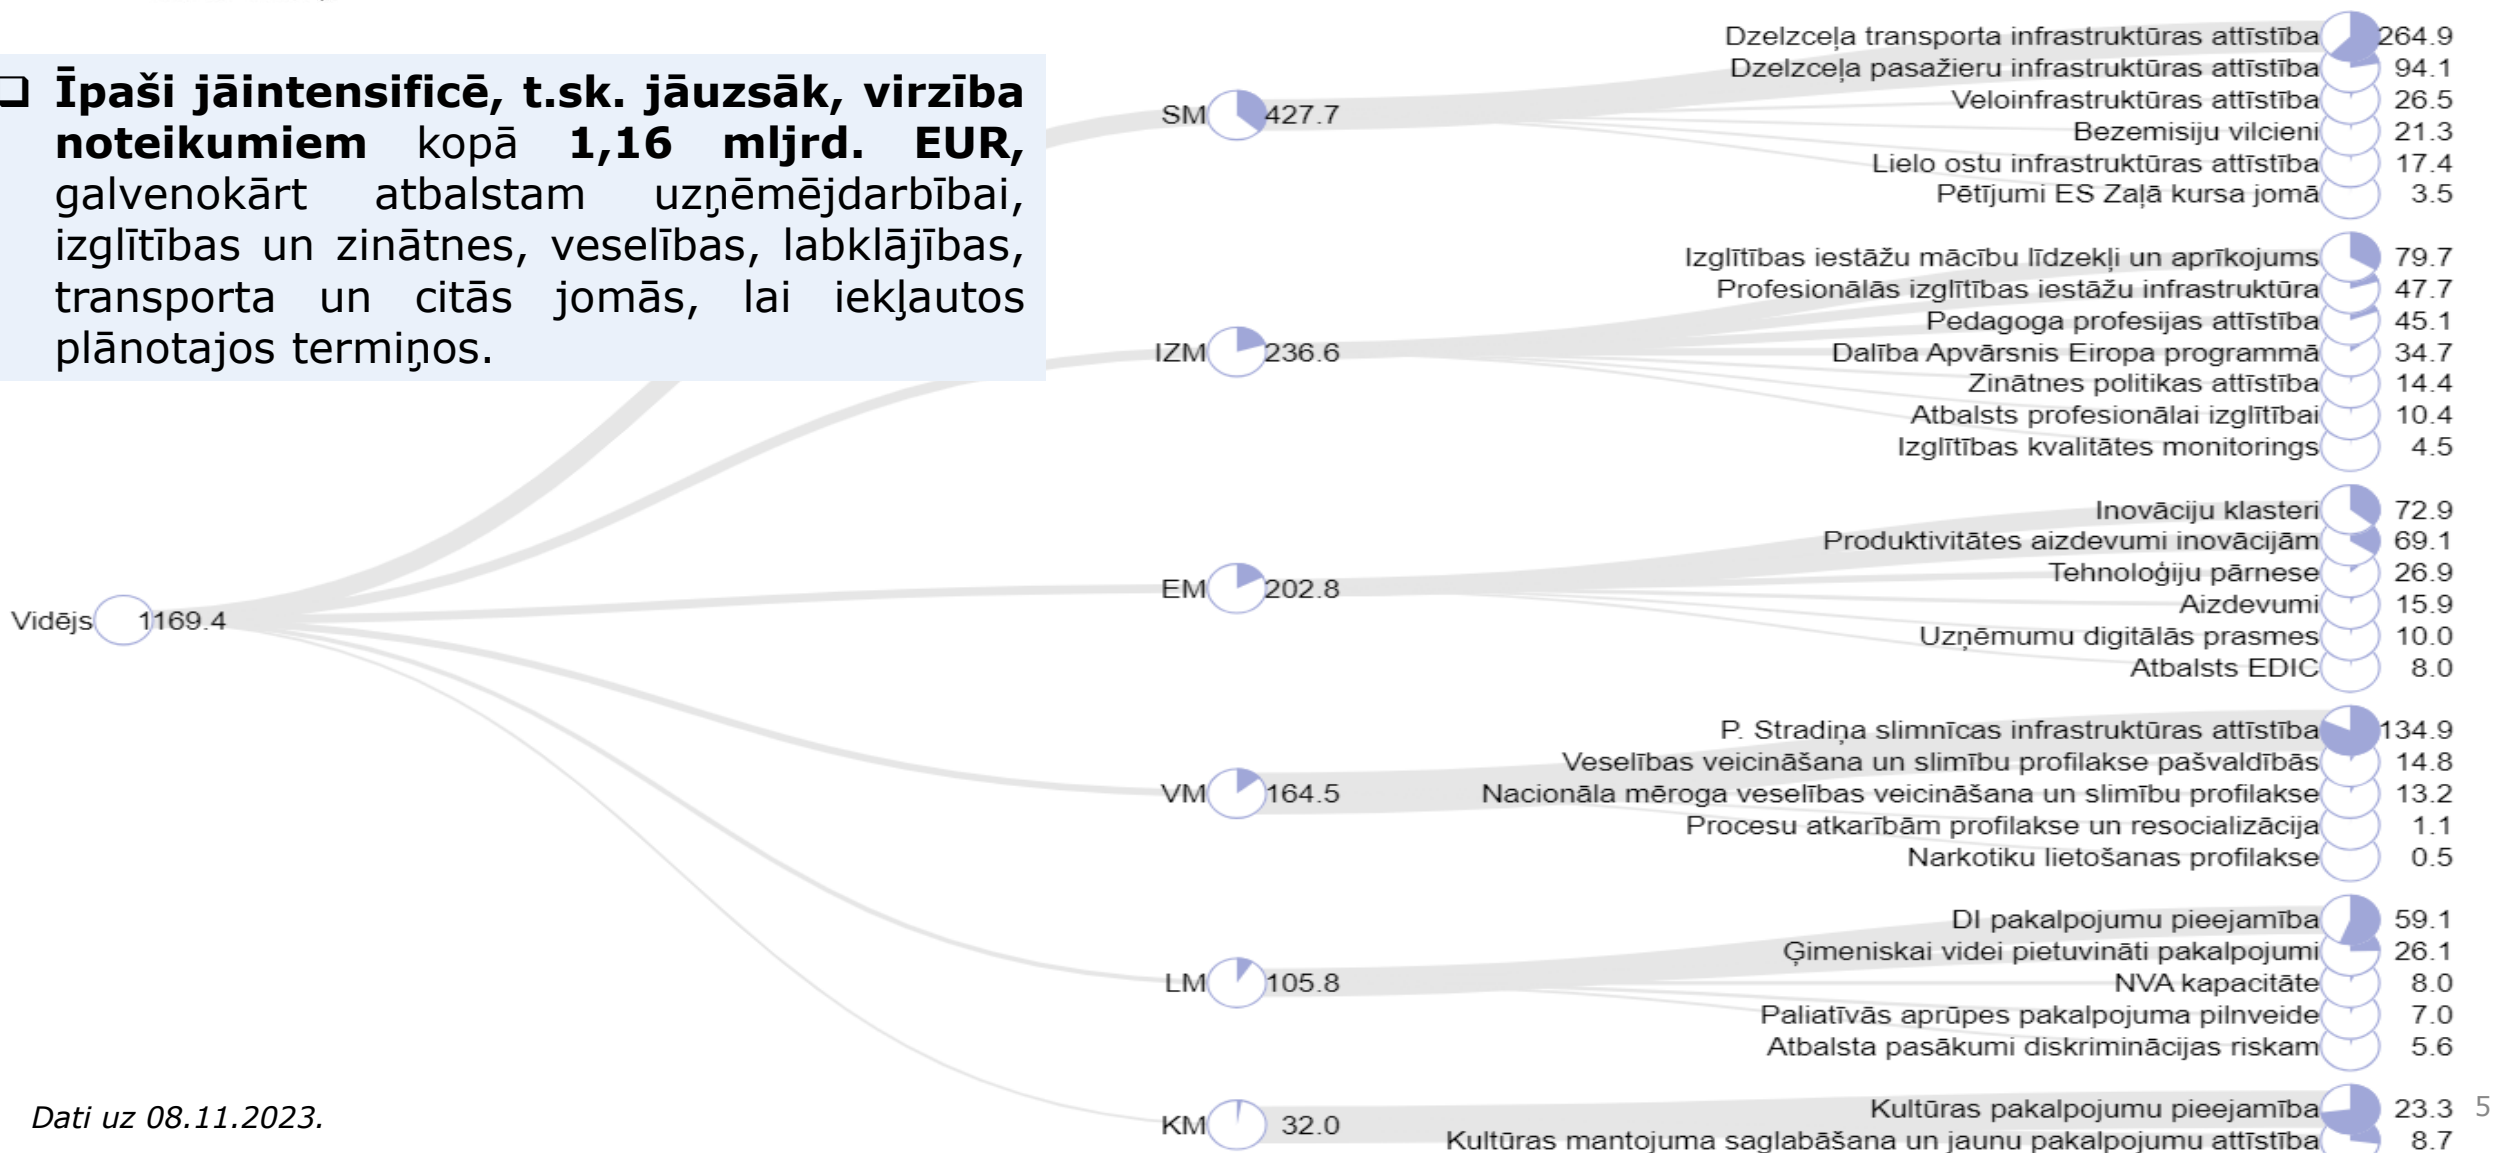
❑ **Īpaši jāintensificē, t.sk. jāuzsāk, virzība noteikumiem** kopā **1,16 mljrd. EUR,** galvenokārt atbalstam uzņēmējdarbībai, izglītības un zinātnes, veselības, labklājības, transporta un citās jomās, lai iekļautos plānotajos termiņos.

Vidējs 1169.4

SM 427.7
Dzelzceļa transporta infrastruktūras attīstība 264.9
Dzelzceļa pasažieru infrastruktūras attīstība 94.1
Veloinfrastruktūras attīstība 26.5
Bezemisiju vilcieni 21.3
Lielo ostu infrastruktūras attīstība 17.4
Pētījumi ES Zaļā kursa jomā 3.5

IZM 236.6
Izglītības iestāžu mācību līdzekļi un aprīkojums 79.7
Profesionālās izglītības iestāžu infrastruktūra 47.7
Pedagoga profesijas attīstība 45.1
Dalība Apvārsnis Eiropa programmā 34.7
Zinātnes politikas attīstība 14.4
Atbalsts profesionālai izglītībai 10.4
Izglītības kvalitātes monitorings 4.5

EM 202.8
Inovāciju klasteri 72.9
Produktivitātes aizdevumi inovācijām 69.1
Tehnoloģiju pārnese 26.9
Aizdevumi 15.9
Uzņēmumu digitālās prasmes 10.0
Atbalsts EDIC 8.0

VM 164.5
P. Stradiņa slimnīcas infrastruktūras attīstība 134.9
Veselības veicināšana un slimību profilakse pašvaldībās 14.8
Nacionāla mēroga veselības veicināšana un slimību profilakse 13.2
Procesu atkarībām profilakse un resocializācija 1.1
Narkotiku lietošanas profilakse 0.5

LM 105.8
DI pakalpojumu pieejamība 59.1
Ģimeniskai videi pietuvināti pakalpojumi 26.1
NVA kapacitāte 8.0
Paliatīvās aprūpes pakalpojuma pilnveide 7.0
Atbalsta pasākumi diskriminācijas riskam 5.6

KM 32.0
Kultūras pakalpojumu pieejamība 23.3
Kultūras mantojuma saglabāšana un jaunu pakalpojumu attīstība 8.7

*Dati uz 08.11.2023.*

5